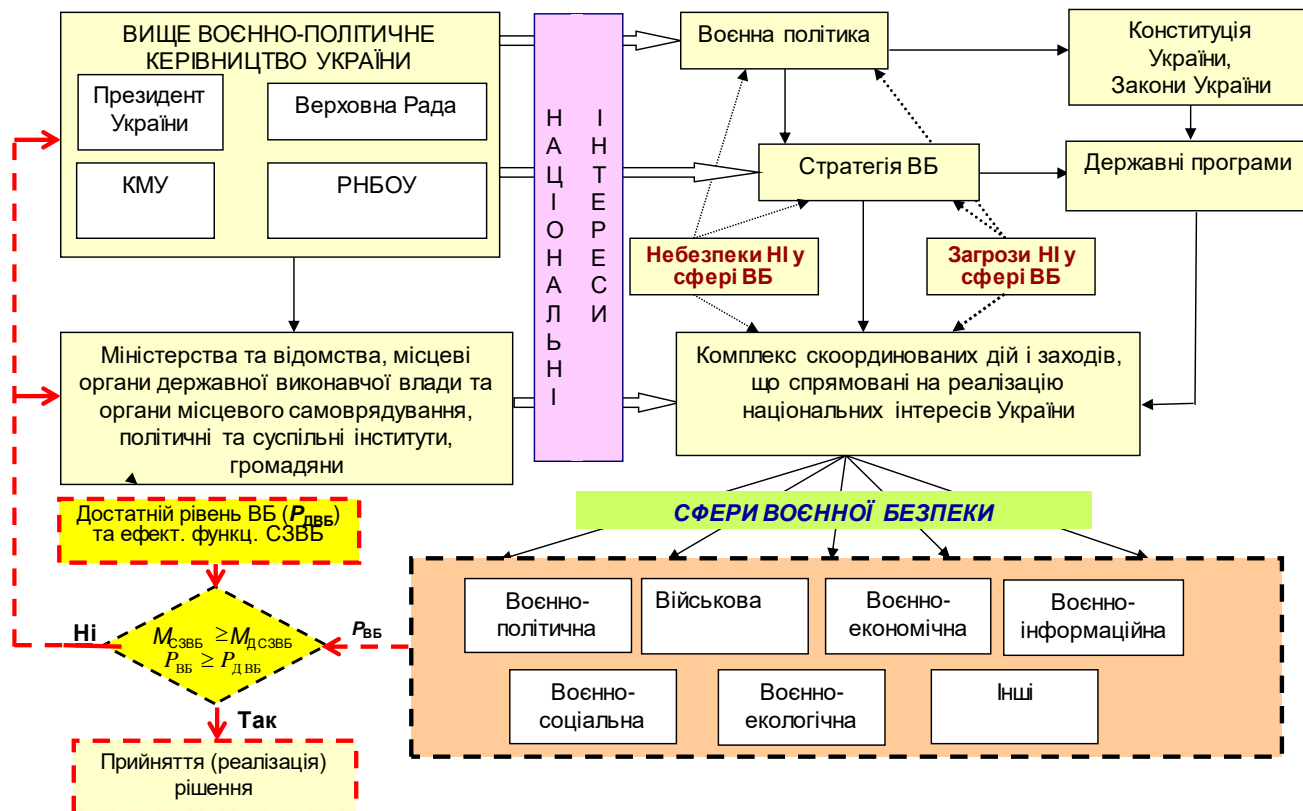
ВИЩЕ ВОЄННО-ПОЛІТИЧНЕ КЕРІВНИЦТВО УКРАЇНИ

Президент України

Верховна Рада

КМУ

РНБОУ

НАЦІОНАЛЬНІ

ІНТЕРЕСИ

Воєнна політика

Конституція України, Закони України

Стратегія ВБ

Державні програми

Небезпеки НІ у сфері ВБ

Загрози НІ у сфері ВБ

Міністерства та відомства, місцеві органи державної виконавчої влади та органи місцевого самоврядування, політичні та суспільні інститути, громадяни

Комплекс скоординованих дій і заходів, що спрямовані на реалізацію національних інтересів України

Достатній рівень ВБ ($P_{ДВБ}$) та ефект. функц. СЗВБ

СФЕРИ ВОЄННОЇ БЕЗПЕКИ

Ні

$M_{СЗВБ} \geq M_{ДСЗВБ}$
$P_{ВБ} \geq P_{ДВБ}$

$P_{ВБ}$

Так

Прийняття (реалізація) рішення

Воєнно-політична

Військова

Воєнно-економічна

Воєнно-інформаційна

Воєнно-соціальна

Воєнно-екологічна

Інші